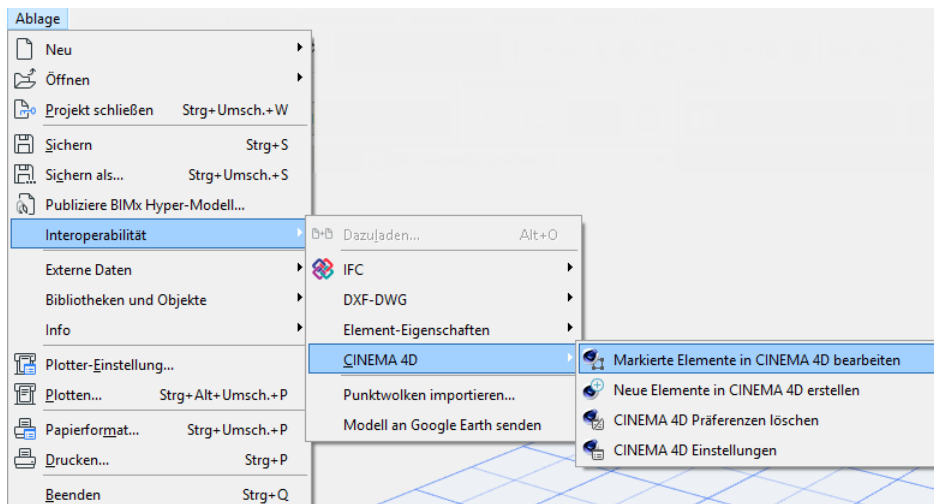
Ablage

Neu
Öffnen
Projekt schließen Strg+Umsch.+W
Sichern Strg+S
Sichern als... Strg+Umsch.+S
Publiziere BIMx Hyper-Modell...
Interoperabilität
Externe Daten
Bibliotheken und Objekte
Info
Plotter-Einstellung...
Plotten... Strg+Alt+Umsch.+P
Papierformat... Strg+Umsch.+P
Drucken... Strg+P
Beenden Strg+Q

Dazuladen... Alt+O
IFC
DXF-DWG
Element-Eigenschaften
CINEMA 4D
Punktwolken importieren...
Modell an Google Earth senden

Markierte Elemente in CINEMA 4D bearbeiten
Neue Elemente in CINEMA 4D erstellen
CINEMA 4D Präferenzen löschen
CINEMA 4D Einstellungen